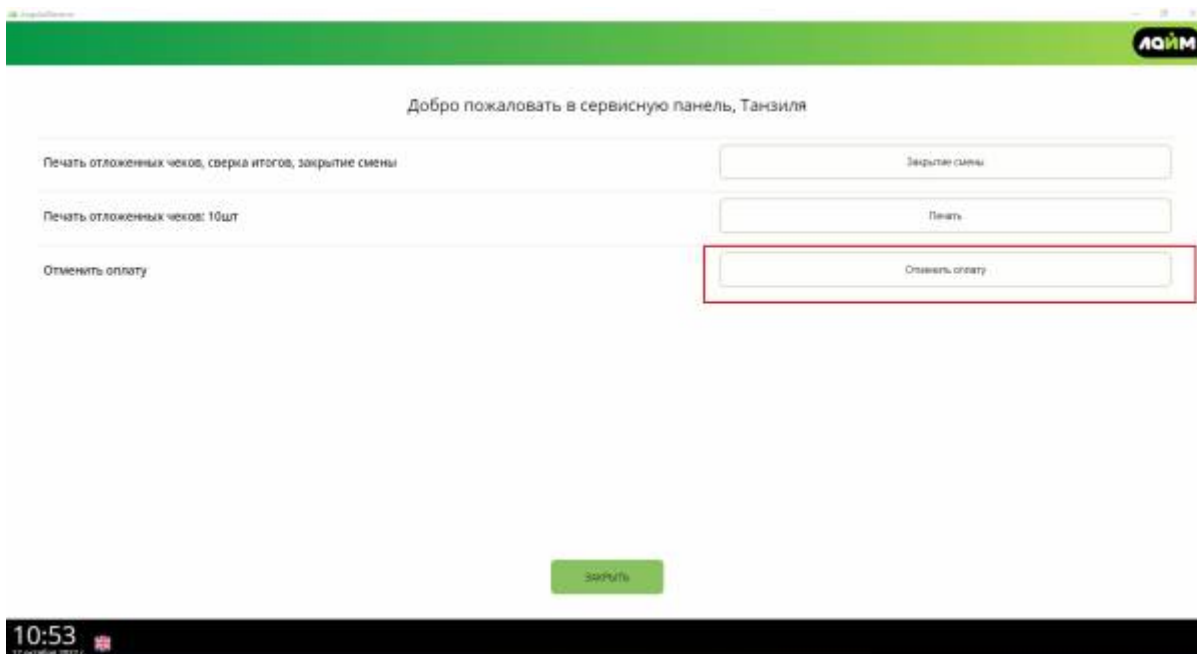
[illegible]

ЛАЙМ

Добро пожаловать в сервисную панель, Танзиля

Печать отложенных чеков, сверка итогов, закрытие смены

Закрытие смены

Печать отложенных чеков: 10шт

Печать

Отменить оплату

Отменить оплату

ЗАКРЫТЬ

10:53

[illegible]